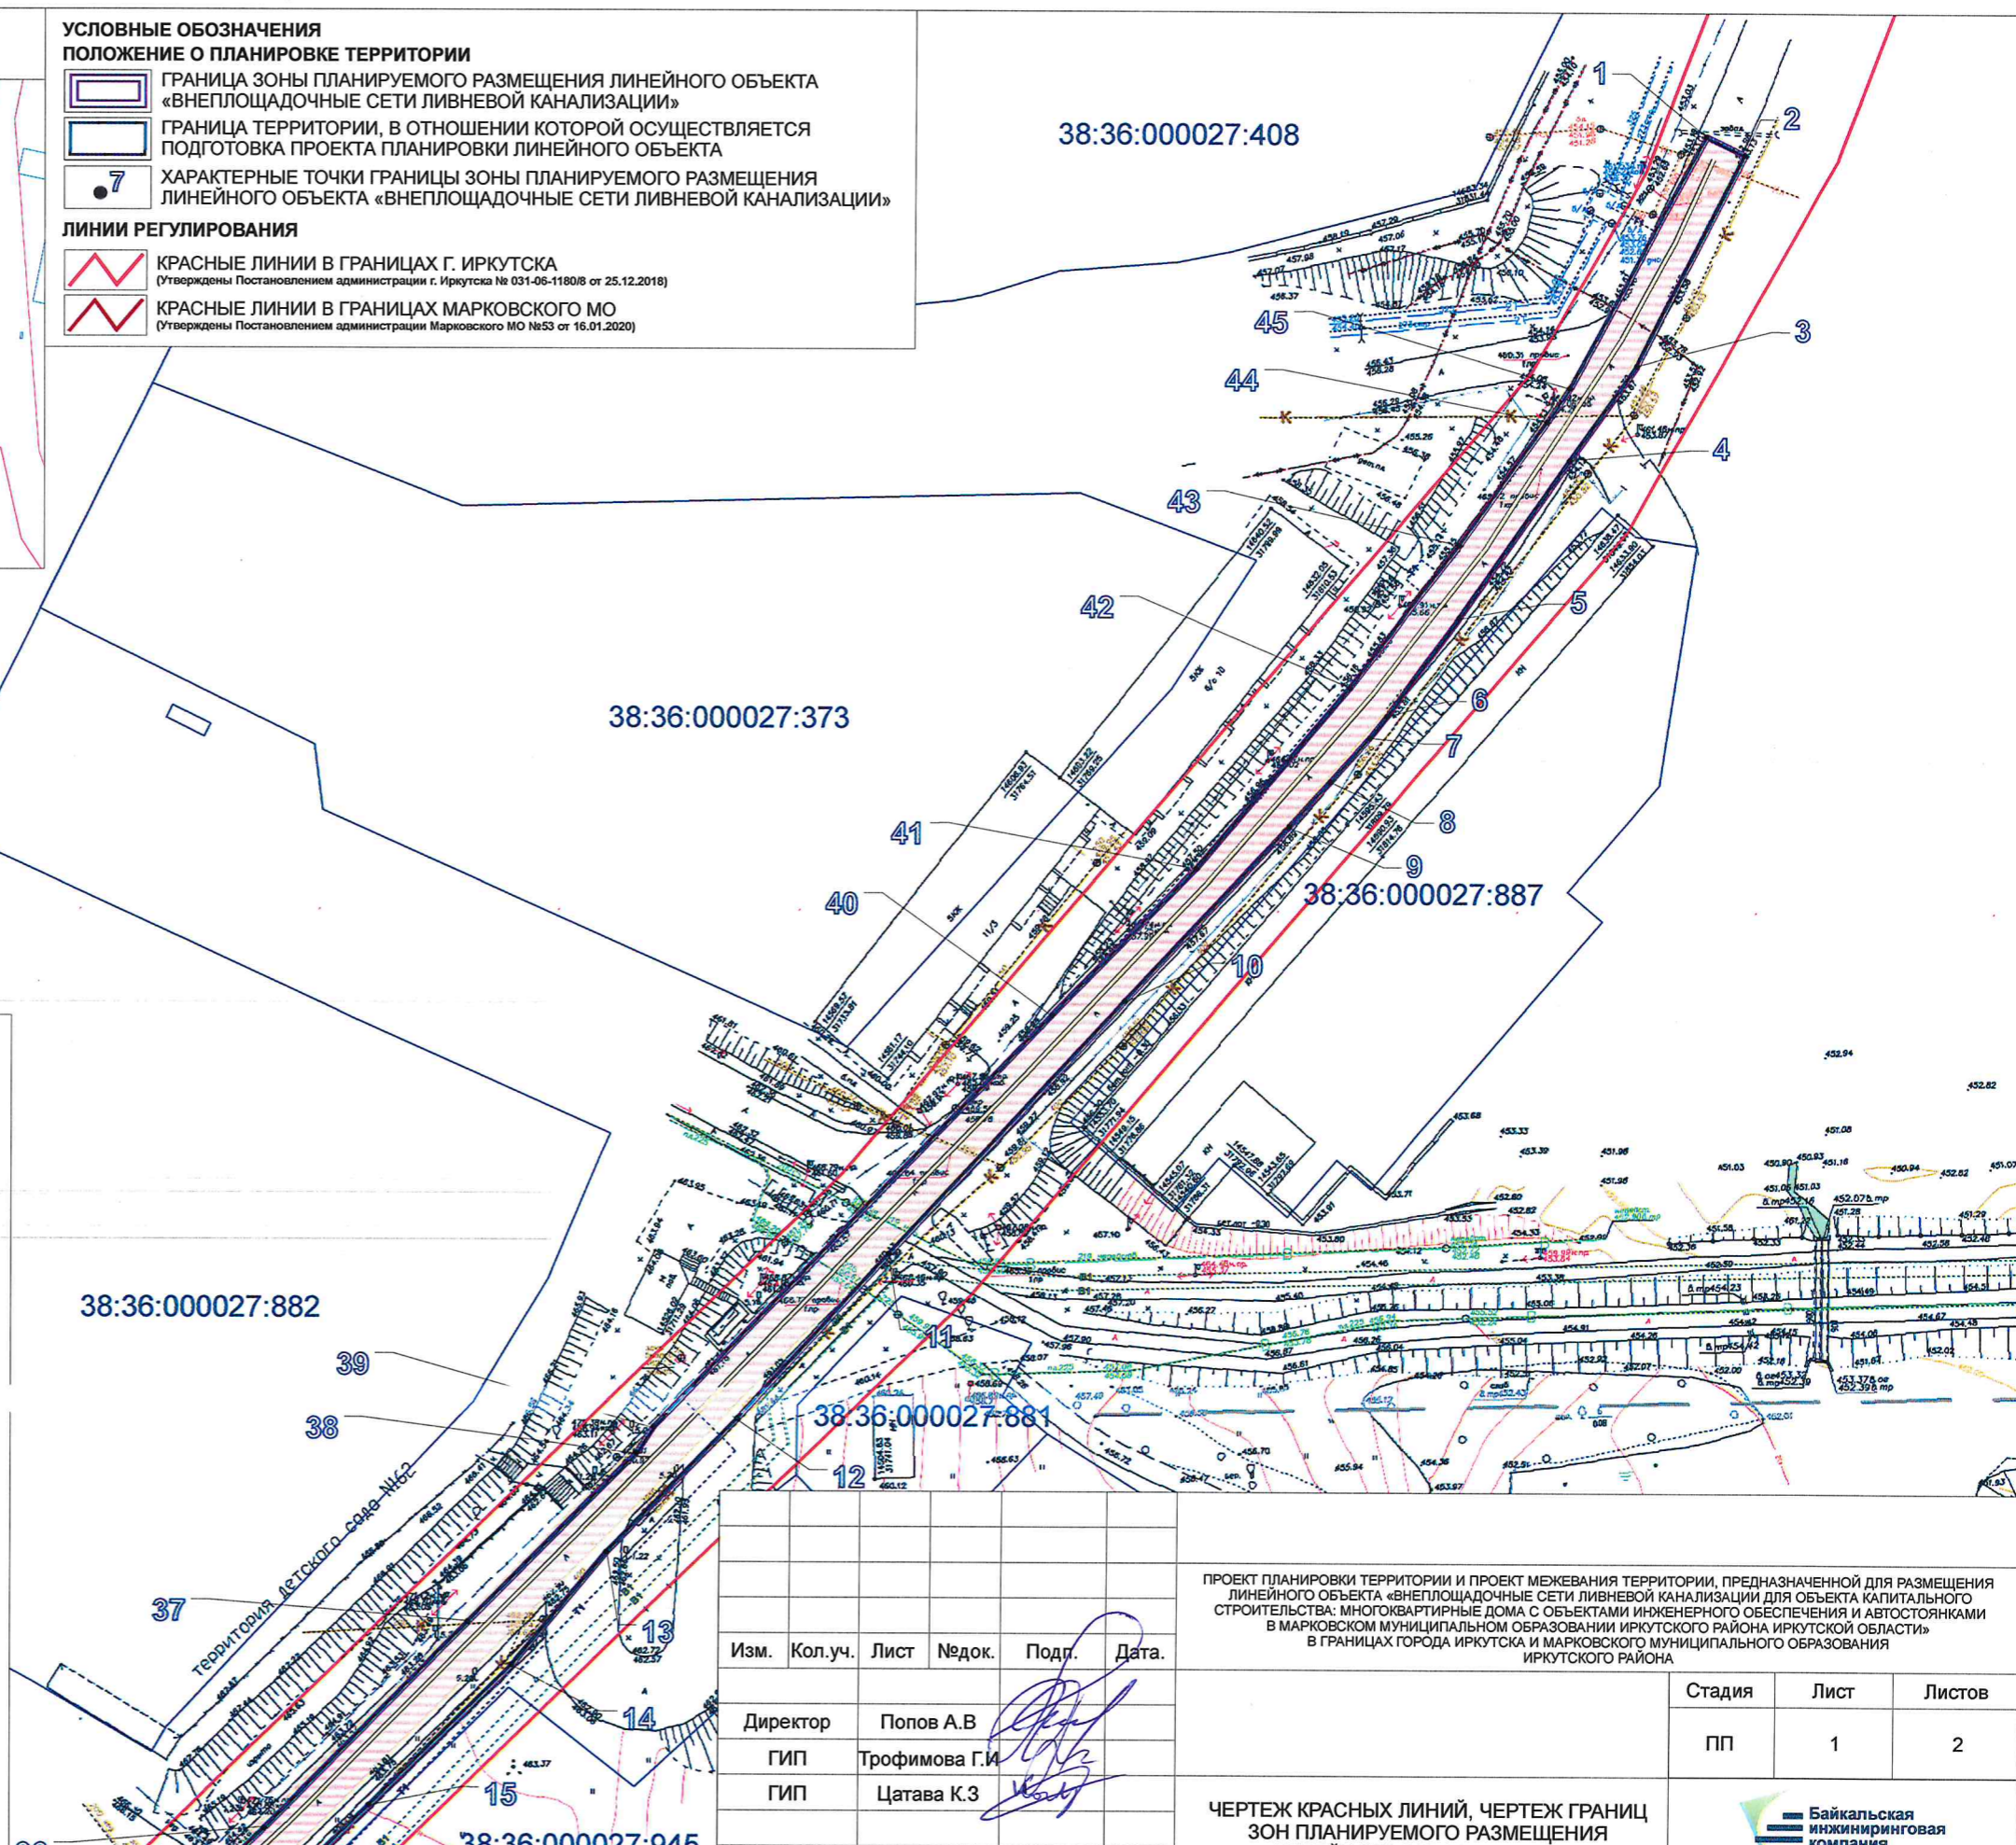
УСЛОВНЫЕ ОБОЗНАЧЕНИЯ
ПОЛОЖЕНИЕ О ПЛАНИРОВКЕ ТЕРРИТОРИИ

ГРАНИЦА ЗОНЫ ПЛАНИРУЕМОГО РАЗМЕЩЕНИЯ ЛИНЕЙНОГО ОБЪЕКТА «ВНЕПЛОЩАДОЧНЫЕ СЕТИ ЛИВНЕВОЙ КАНАЛИЗАЦИИ»

ГРАНИЦА ТЕРРИТОРИИ, В ОТНОШЕНИИ КОТОРОЙ ОСУЩЕСТВЛЯЕТСЯ ПОДГОТОВКА ПРОЕКТА ПЛАНИРОВКИ ЛИНЕЙНОГО ОБЪЕКТА

7 ХАРАКТЕРНЫЕ ТОЧКИ ГРАНИЦЫ ЗОНЫ ПЛАНИРУЕМОГО РАЗМЕЩЕНИЯ ЛИНЕЙНОГО ОБЪЕКТА «ВНЕПЛОЩАДОЧНЫЕ СЕТИ ЛИВНЕВОЙ КАНАЛИЗАЦИИ»

ЛИНИИ РЕГУЛИРОВАНИЯ

КРАСНЫЕ ЛИНИИ В ГРАНИЦАХ Г. ИРКУТСКА
(Утверждены Постановлением администрации г. Иркутска № 031-06-1180/8 от 25.12.2018)

КРАСНЫЕ ЛИНИИ В ГРАНИЦАХ МАРКОВСКОГО МО
(Утверждены Постановлением администрации Марковского МО №53 от 16.01.2020)

38:36:000027:408
1
2
3
4
5
6
7
8
9
10
11
12
13
14
15
45
44
43
42
41
40
39
38
37
38:36:000027:373
38:36:000027:887
38:36:000027:882
38:36:000027:881
38:36:000027:945
ТЕРРИТОРИЯ ДЕТСКОГО САДА №162

| | | | | | |
|---|---|---|---|---|---|
| | | | | | |
| | | | | | |
| | | | | | |
| Изм. | Кол.уч. | Лист | №док. | Подп. | Дата. |
| Директор | | Попов А.В | | | |
| ГИП | | Трофимова Г.И | | | |
| ГИП | | Цатава К.З | | | |

ПРОЕКТ ПЛАНИРОВКИ ТЕРРИТОРИИ И ПРОЕКТ МЕЖЕВАНИЯ ТЕРРИТОРИИ, ПРЕДНАЗНАЧЕННОЙ ДЛЯ РАЗМЕЩЕНИЯ ЛИНЕЙНОГО ОБЪЕКТА «ВНЕПЛОЩАДОЧНЫЕ СЕТИ ЛИВНЕВОЙ КАНАЛИЗАЦИИ ДЛЯ ОБЪЕКТА КАПИТАЛЬНОГО СТРОИТЕЛЬСТВА: МНОГОКВАРТИРНЫЕ ДОМА С ОБЪЕКТАМИ ИНЖЕНЕРНОГО ОБЕСПЕЧЕНИЯ И АВТОСТОЯНКАМИ В МАРКОВСКОМ МУНИЦИПАЛЬНОМ ОБРАЗОВАНИИ ИРКУТСКОГО РАЙОНА ИРКУТСКОЙ ОБЛАСТИ» В ГРАНИЦАХ ГОРОДА ИРКУТСКА И МАРКОВСКОГО МУНИЦИПАЛЬНОГО ОБРАЗОВАНИЯ ИРКУТСКОГО РАЙОНА

| Стадия | Лист | Листов |
|---|---|---|
| ПП | 1 | 2 |

ЧЕРТЕЖ КРАСНЫХ ЛИНИЙ, ЧЕРТЕЖ ГРАНИЦ ЗОН ПЛАНИРУЕМОГО РАЗМЕЩЕНИЯ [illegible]

Байкальская инжиниринговая компания